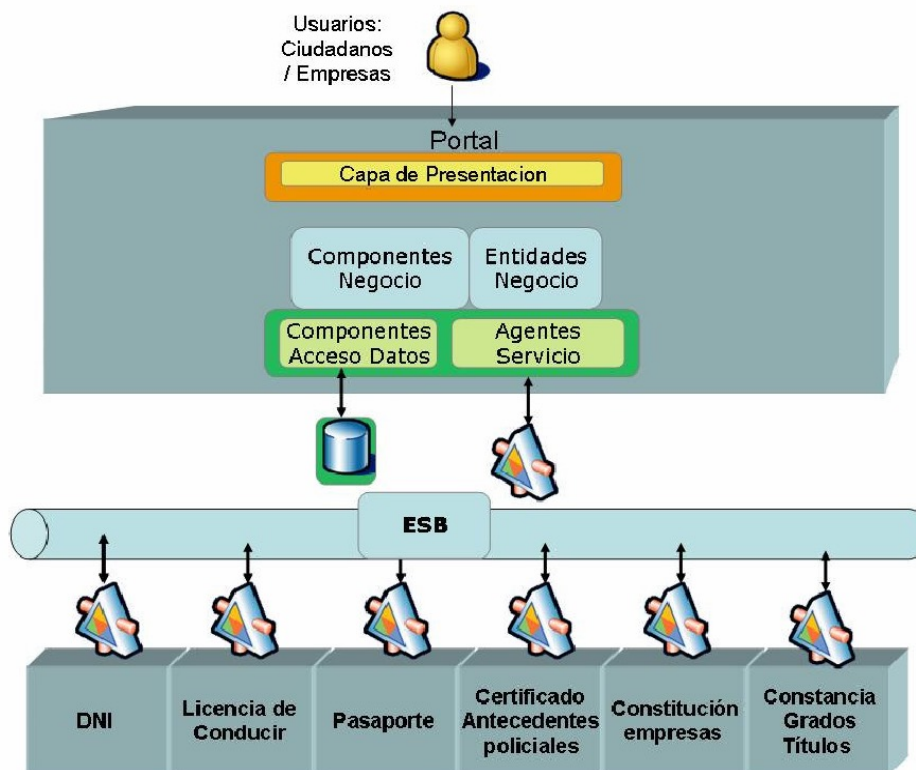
Usuarios:
Ciudadanos
/ Empresas

Portal

Capa de Presentacion

Componentes Negocio

Entidades Negocio

Componentes Acceso Datos

Agentes Servicio

ESB

DNI

Licencia de Conducir

Pasaporte

Certificado Antecedentes policiales

Constitución empresas

Constancia Grados Títulos